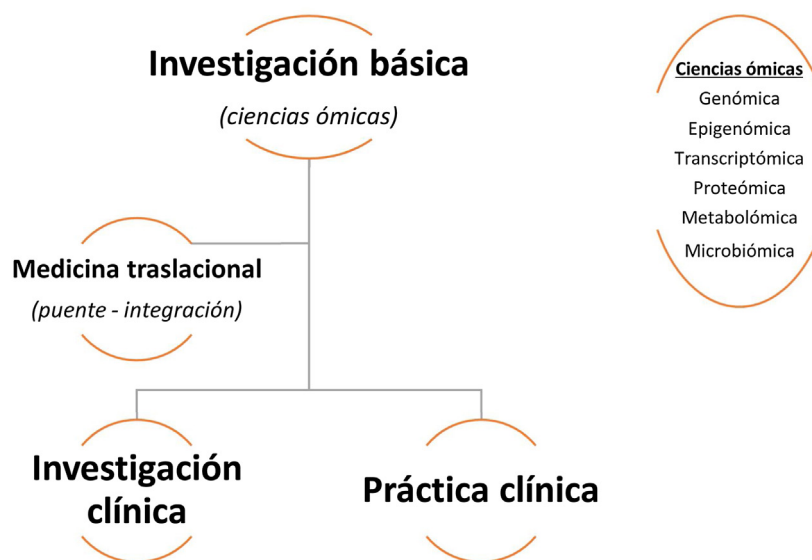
Investigación básica
(ciencias ómicas)

Ciencias ómicas
Genómica
Epigenómica
Transcriptómica
Proteómica
Metabolómica
Microbiómica

Medicina traslacional
(puente - integración)

Investigación clínica

Práctica clínica